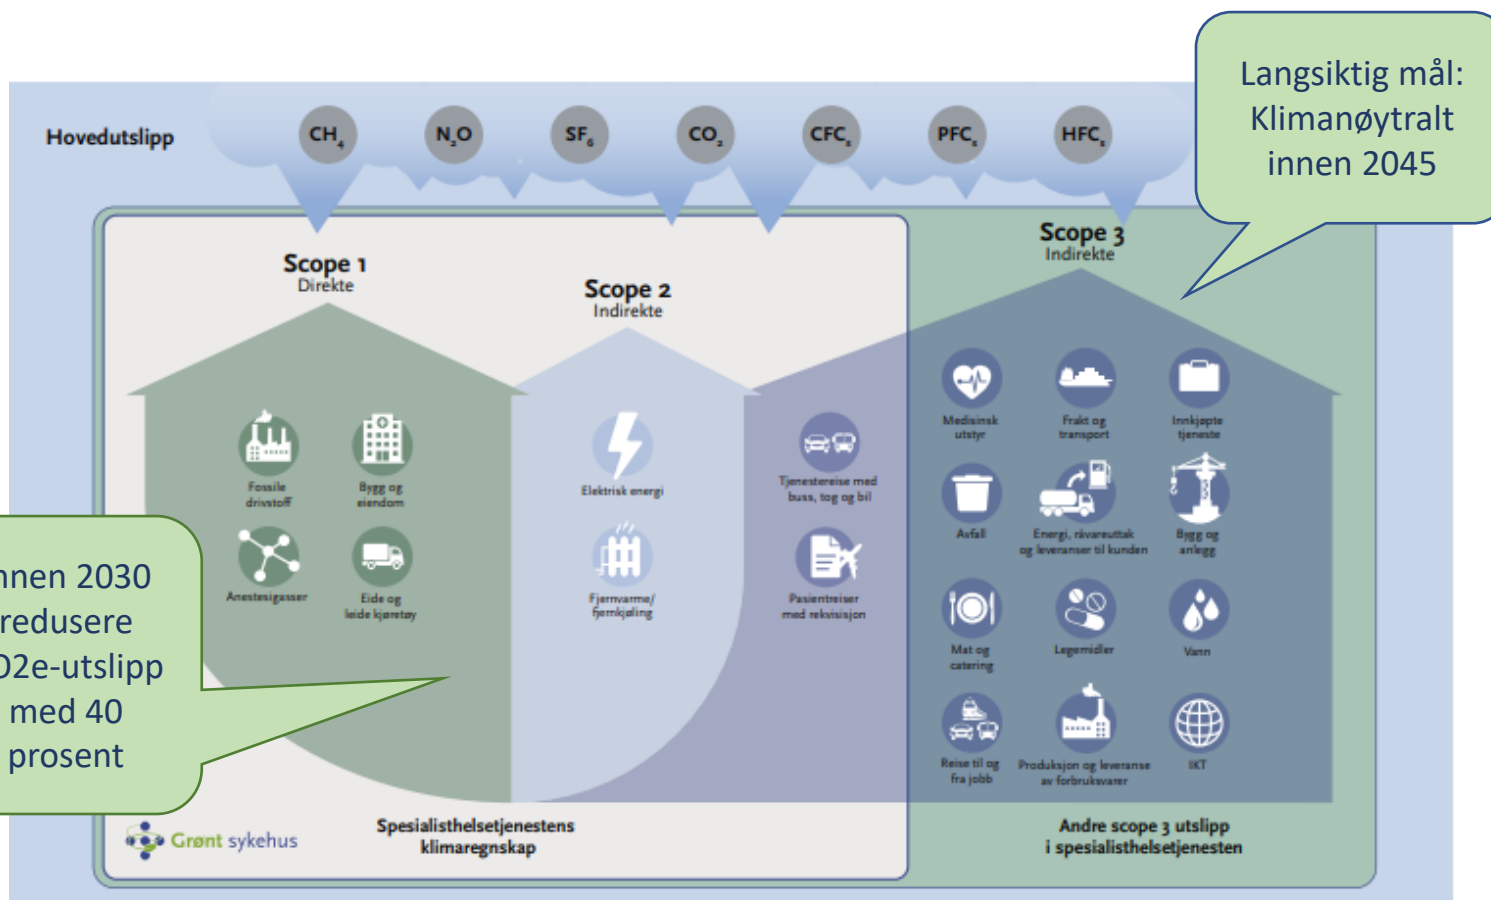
Langsiktig mål: Klimanøytralt innen 2045

Hovedutslipp

$CH_4$ $N_2O$ $SF_6$ $CO_2$ $CFC_s$ $PFC_s$ $HFC_s$

Scope 1
Direkte

Scope 2
Indirekte

Scope 3
Indirekte

Fossile drivstoff

Bygg og eiendom

Anestesigasser

Eide og leide kjøretøy

Elektrisk energi

Fjernvarme/ fjernkjøling

Tjenestereise med buss, tog og bil

Pasientreiser med rekvisisjon

Medisinsk utstyr

Frakt og transport

Innkjøpte tjeneste

Avfall

Energi, råvareuttak og leveranser til kunden

Bygg og anlegg

Mat og catering

Legemidler

Vann

Reise til og fra jobb

Produksjon og leveranse av forbruksvarer

IKT

nnen 2030 redusere O2e-utslipp med 40 prosent

Grønt sykehus

Spesialisthelsetjenestens klimaregnskap

Andre scope 3 utslipp i spesialisthelsetjenesten